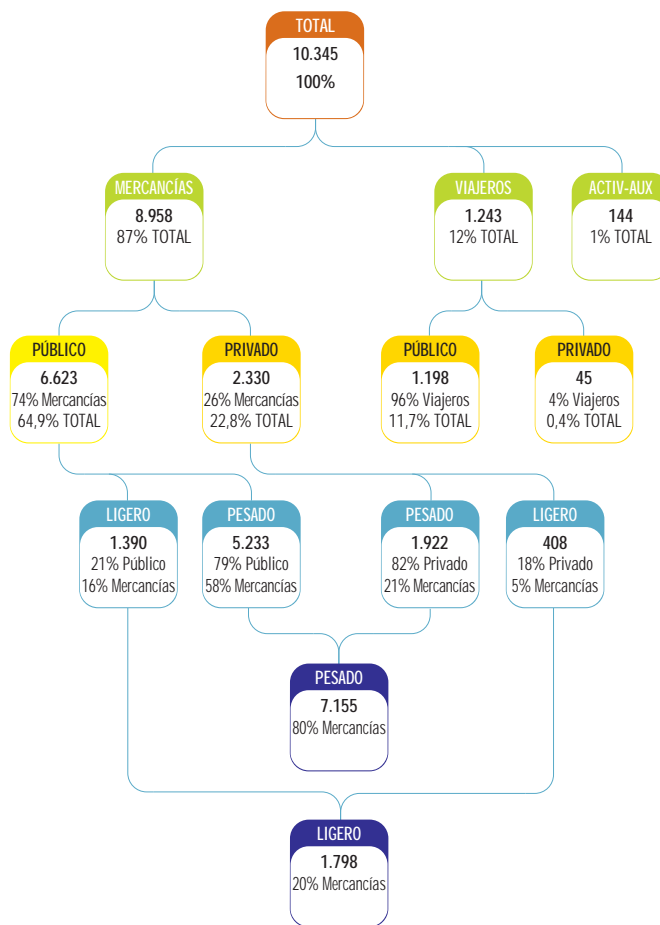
TOTAL
10.345
100%

MERCANCÍAS
8.958
87% TOTAL

VIAJEROS
1.243
12% TOTAL

ACTIV-AUX
144
1% TOTAL

PÚBLICO
6.623
74% Mercancías
64,9% TOTAL

PRIVADO
2.330
26% Mercancías
22,8% TOTAL

PÚBLICO
1.198
96% Viajeros
11,7% TOTAL

PRIVADO
45
4% Viajeros
0,4% TOTAL

LIGERO
1.390
21% Público
16% Mercancías

PESADO
5.233
79% Público
58% Mercancías

PESADO
1.922
82% Privado
21% Mercancías

LIGERO
408
18% Privado
5% Mercancías

PESADO
7.155
80% Mercancías

LIGERO
1.798
20% Mercancías